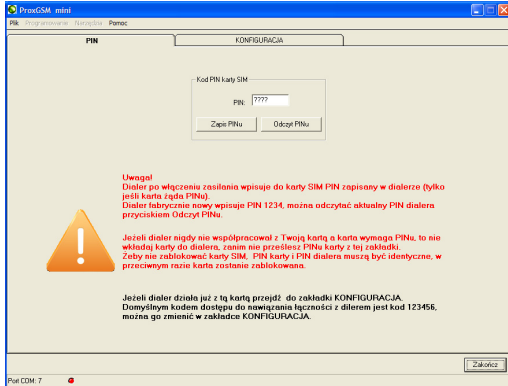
ProxGSM mini

Plik Programowanie Narzędzia Pomoc

PIN

KONFIGURACJA

Kod PIN karty SIM

PIN: ????

Zapis PINu

Odczyt PINu

Uwaga!
Dialer po włączeniu zasilania wpisuje do karty SIM PIN zapisany w dialerze (tylko jeśli karta żąda PINu).
Dialer fabrycznie nowy wpisuje PIN 1234, można odczytać aktualny PIN dialera przyciskiem Odczyt PINu.

Jeżeli dialer nigdy nie współpracował z Twoją kartą a karta wymaga PINu, to nie wkładaj karty do dialera, zanim nie prześlesz PINu karty z tej zakładki.
Żeby nie zablokować karty SIM, PIN karty i PIN dialera muszą być identyczne, w przeciwnym razie karta zostanie zablokowana.

Jeżeli dialer działa już z tą kartą przejdź do zakładki KONFIGURACJA.
Domyślnym kodem dostępu do nawiązania łączności z dilerem jest kod 123456, można go zmienić w zakładce KONFIGURACJA.

Zakończ

Port COM: 7